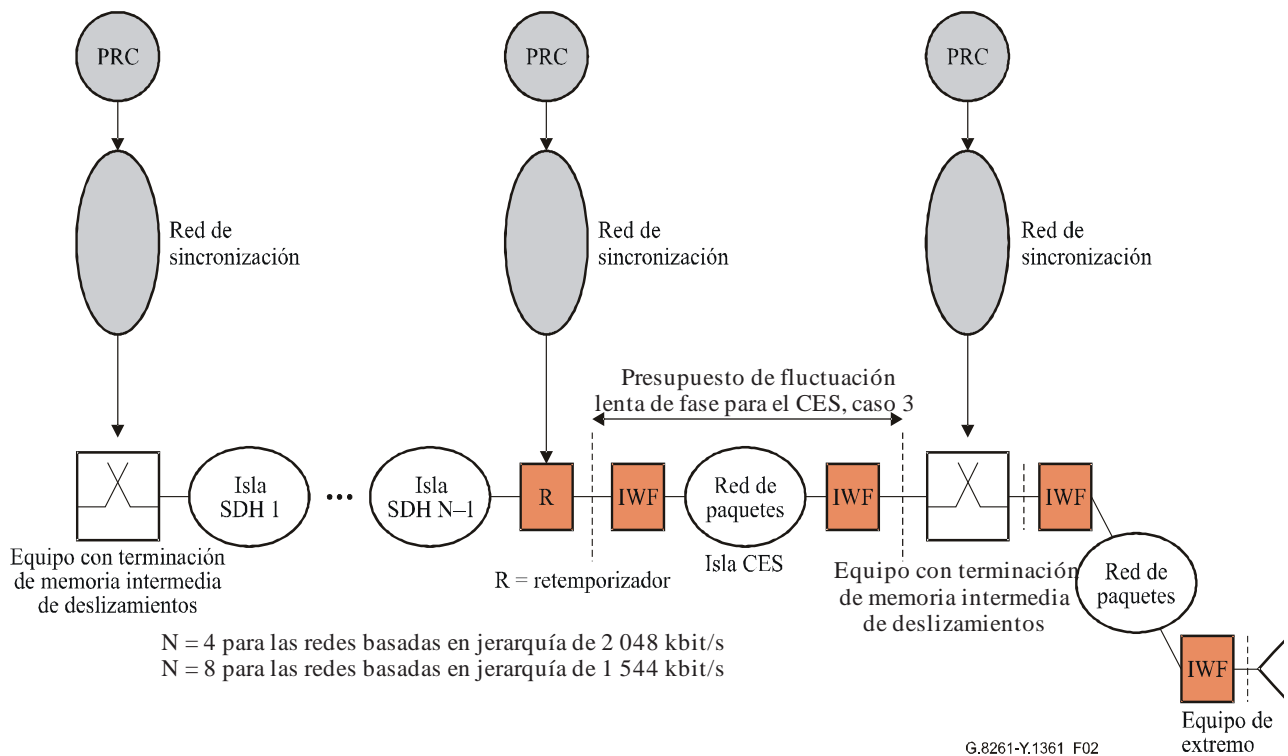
PRC

PRC

PRC

Red de sincronización

Red de sincronización

Red de sincronización

Presupuesto de fluctuación lenta de fase para el CES, caso 3

Isla SDH 1

...

Isla SDH N–1

R

IWF

Red de paquetes

IWF

IWF

Equipo con terminación de memoria intermedia de deslizamientos

R = retemporizador

Isla CES

Equipo con terminación de memoria intermedia de deslizamientos

Red de paquetes

N = 4 para las redes basadas en jerarquía de 2 048 kbit/s
N = 8 para las redes basadas en jerarquía de 1 544 kbit/s

IWF

Equipo de extremo

G.8261-Y.1361_F02